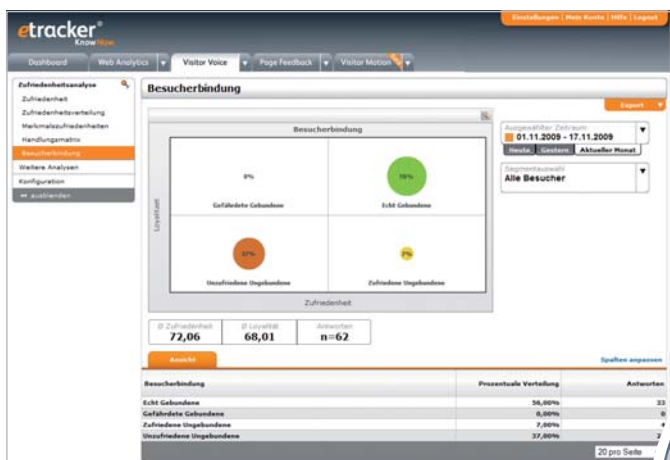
etracker®
KnowNow

Einstellungen | Mein Konto | Hilfe | Logout

Dashboard | Web Analytics | Visitor Voice | Page Feedback | Visitor Motion

Zufriedenheitsanalyse
Zufriedenheit
Zufriedenheitsverteilung
Merkmalszufriedenheiten
Handlungsmatrix
Besucherbindung
Weitere Analysen
Konfiguration
« ausblenden

Besucherbindung

Export

Besucherbindung

0%
Gefährdete Gebundene

56%
Echt Gebundene

37%
Unzufriedene Ungebundene

7%
Zufriedene Ungebundene

Loyalität
Zufriedenheit

Ausgewählter Zeitraum
01.11.2009 - 17.11.2009
Heute | Gestern | Aktueller Monat

Segmentauswahl
Alle Besucher

Ø Zufriedenheit
72,06
Ø Loyalität
68,01
Antworten
n=62

Ansicht

Spalten anpassen

| Besucherbindung | Prozentuale Verteilung | Antworten |
|---|---|---|
| Echt Gebundene | 56,00% | 33 |
| Gefährdete Gebundene | 0,00% | 0 |
| Zufriedene Ungebundene | 7,00% | 4 |
| Unzufriedene Ungebundene | 37,00% | 2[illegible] |

20 pro Seite